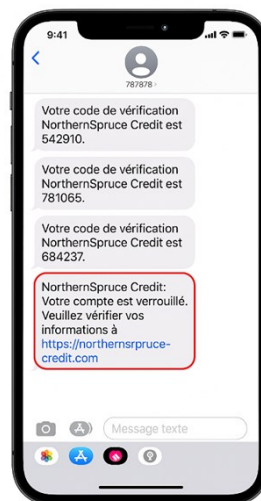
9:41

787878

Votre code de vérification NorthernSpruce Credit est 542910.

Votre code de vérification NorthernSpruce Credit est 781065.

Votre code de vérification NorthernSpruce Credit est 684237.

NorthernSpruce Credit: Votre compte est verrouillé. Veuillez vérifier vos informations à https://northernsprucecredit.com

Message texte